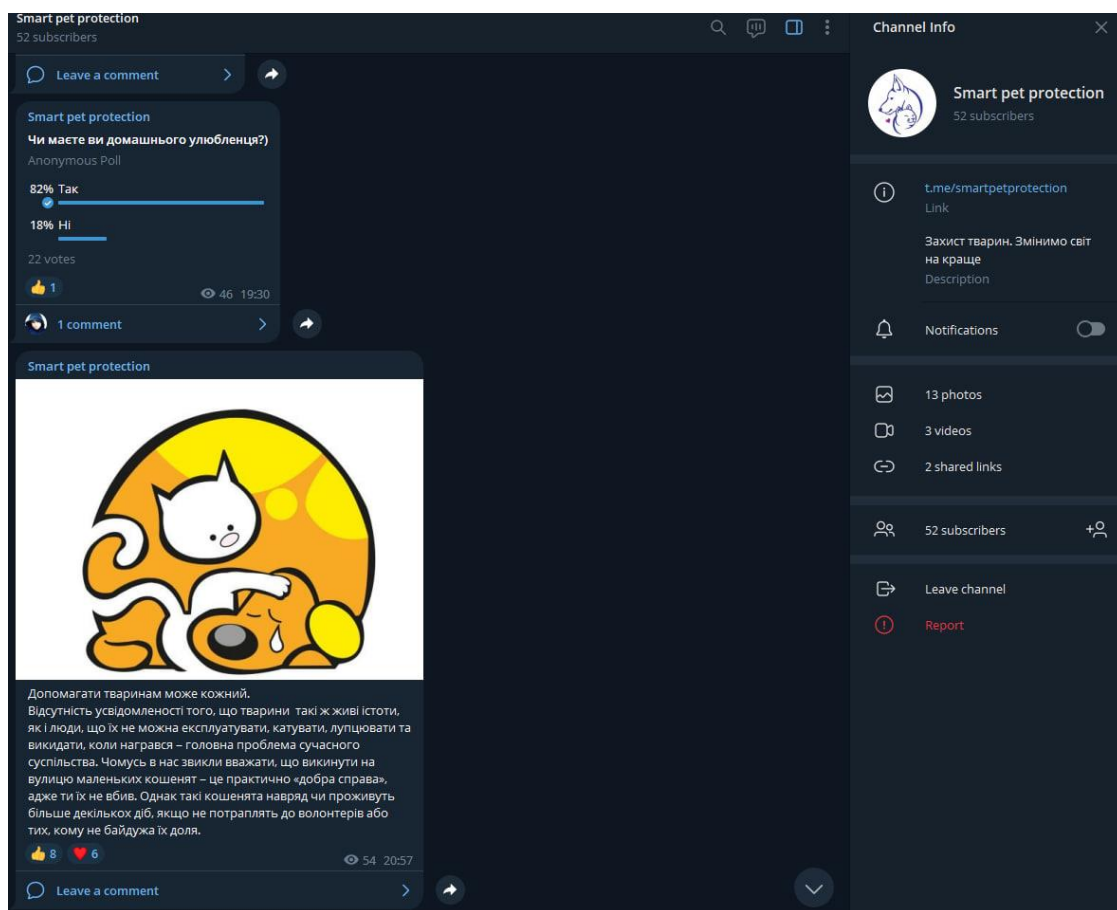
Smart pet protection
52 subscribers

Leave a comment

Smart pet protection
Чи маєте ви домашнього улюбленця?)
Anonymous Poll
82% Так
18% Ні
22 votes
👍 1
46 19:30
1 comment

Smart pet protection

Допомагати тваринам може кожний.
Відсутність усвідомленості того, що тварини такі ж живі істоти, як і люди, що їх не можна експлуатувати, катувати, лупцювати та викидати, коли награвся – головна проблема сучасного суспільства. Чомусь в нас звикли вважати, що викинути на вулицю маленьких кошенят – це практично «добра справа», адже ти їх не вбив. Однак такі кошенята навряд чи проживуть більше декількох діб, якщо не потраплять до волонтерів або тих, кому не байдужа їх доля.
👍 8 ❤️ 6
54 20:57
Leave a comment

Channel Info
Smart pet protection
52 subscribers
t.me/smartpetprotection
Link
Захист тварин. Змінимо світ на краще
Description
Notifications
13 photos
3 videos
2 shared links
52 subscribers
Leave channel
Report